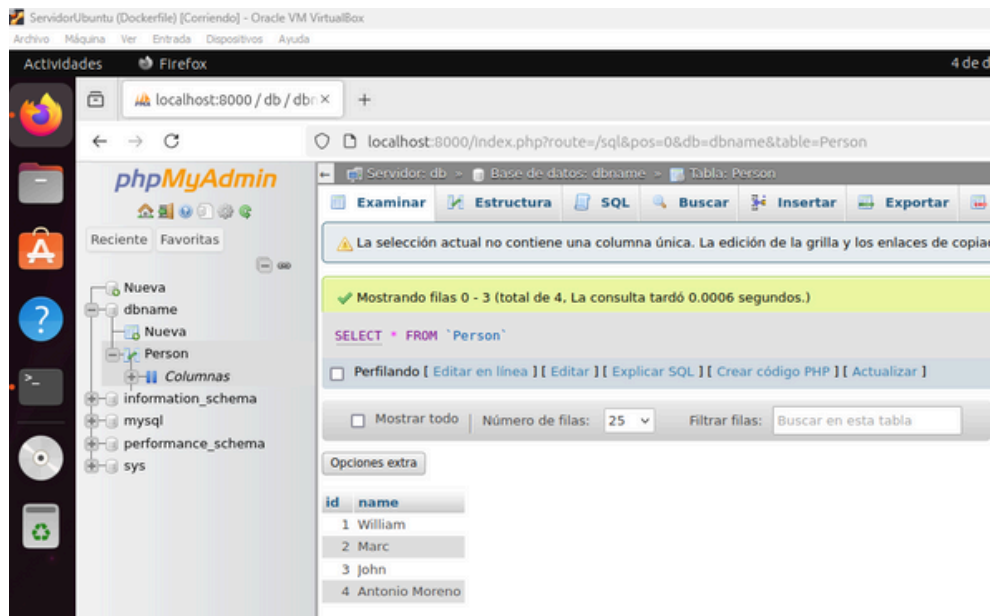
ServidorUbuntu (Dockerfile) [Corriendo] - Oracle VM VirtualBox
Archivo Máquina Ver Entrada Dispositivos Ayuda

Actividades Firefox 4 de d

localhost:8000 / db / dbr ×
+

localhost:8000/index.php?route=/sql&pos=0&db=dbname&table=Person

phpMyAdmin

Reciente Favoritas

Nueva
dbname
Nueva
Person
Columnas
information_schema
mysql
performance_schema
sys

Servidor: db » Base de datos: dbname » Tabla: Person

Examinar Estructura SQL Buscar Insertar Exportar

La selección actual no contiene una columna única. La edición de la grilla y los enlaces de copiac

Mostrando filas 0 - 3 (total de 4, La consulta tardó 0.0006 segundos.)

SELECT * FROM `Person`

Perfilando [ Editar en línea ] [ Editar ] [ Explicar SQL ] [ Crear código PHP ] [ Actualizar ]

Mostrar todo | Número de filas: 25 Filtrar filas: Buscar en esta tabla

Opciones extra

| id | name |
|---|---|
| 1 | William |
| 2 | Marc |
| 3 | John |
| 4 | Antonio Moreno |